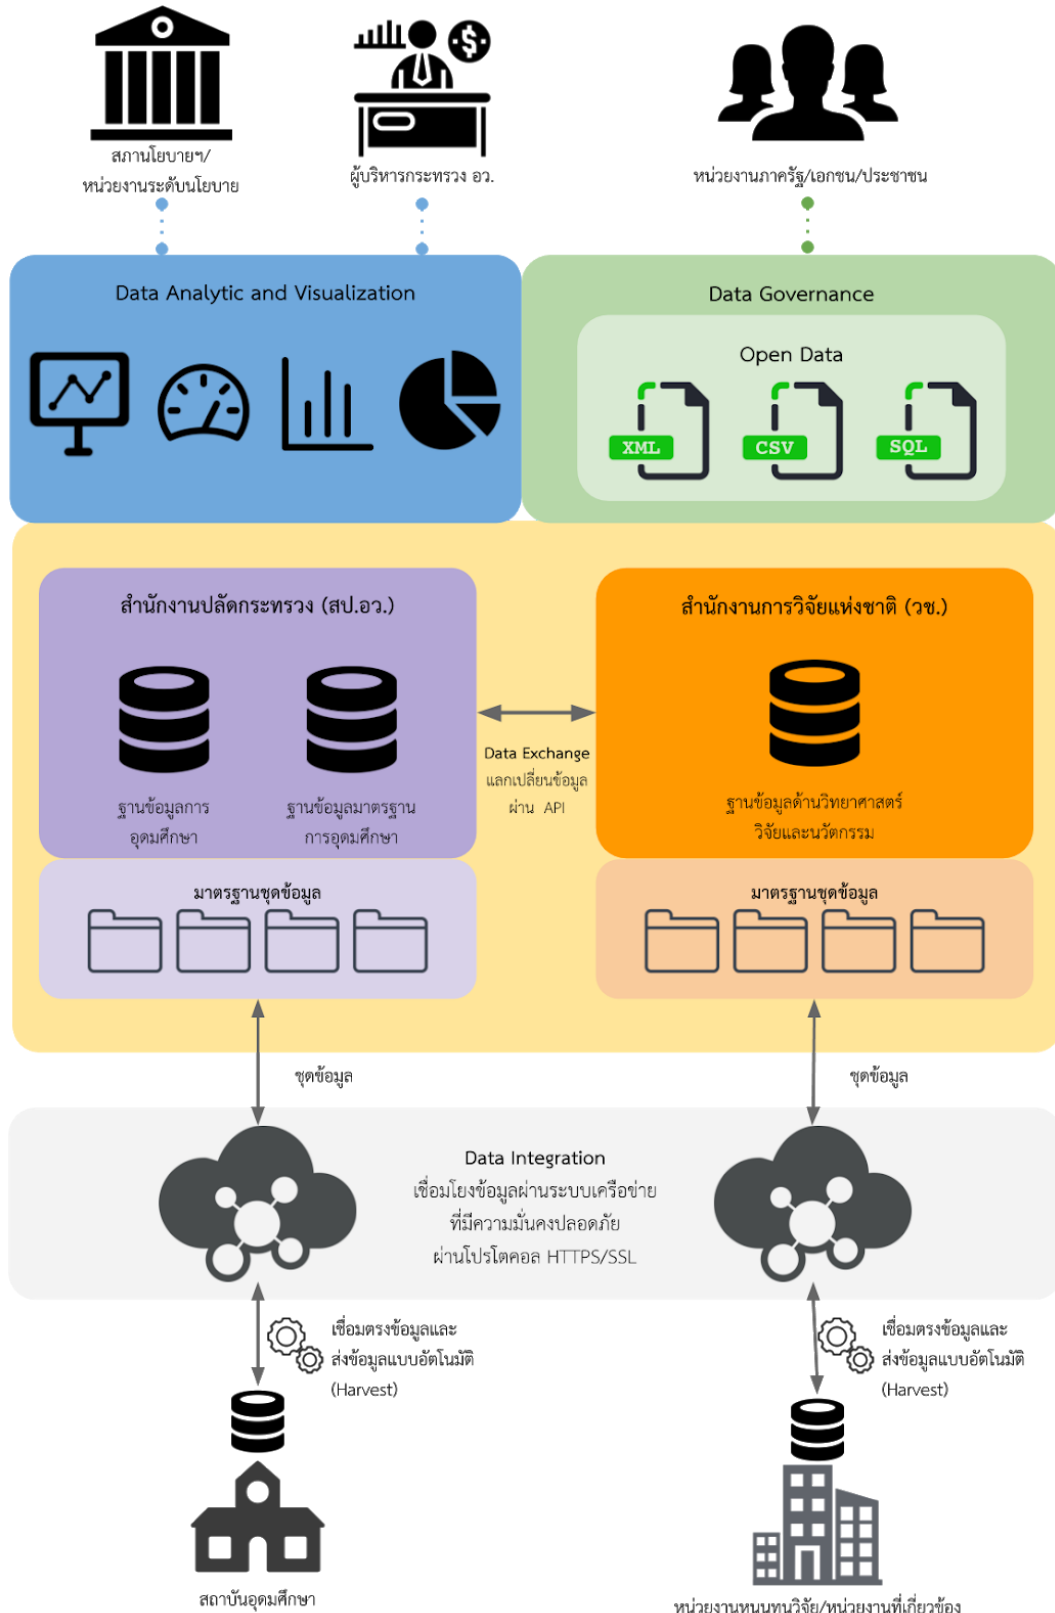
สภานโยบายฯ/
หน่วยงานระดับนโยบาย

ผู้บริหารกระทรวง อว.

หน่วยงานภาครัฐ/เอกชน/ประชาชน

Data Analytic and Visualization

Data Governance

Open Data

XML

CSV

SQL

สำนักงานปลัดกระทรวง (สป.อว.)

ฐานข้อมูลการอุดมศึกษา

ฐานข้อมูลมาตรฐานการอุดมศึกษา

Data Exchange
แลกเปลี่ยนข้อมูล
ผ่าน API

สำนักงานการวิจัยแห่งชาติ (วช.)

ฐานข้อมูลด้านวิทยาศาสตร์วิจัยและนวัตกรรม

มาตรฐานชุดข้อมูล

มาตรฐานชุดข้อมูล

ชุดข้อมูล

ชุดข้อมูล

Data Integration
เชื่อมโยงข้อมูลผ่านระบบเครือข่าย
ที่มีความมั่นคงปลอดภัย
ผ่านโปรโตคอล HTTPS/SSL

เชื่อมตรงข้อมูลและ
ส่งข้อมูลแบบอัตโนมัติ
(Harvest)

เชื่อมตรงข้อมูลและ
ส่งข้อมูลแบบอัตโนมัติ
(Harvest)

สถาบันอุดมศึกษา

หน่วยงานหนุนทุนวิจัย/หน่วยงานที่เกี่ยวข้อง